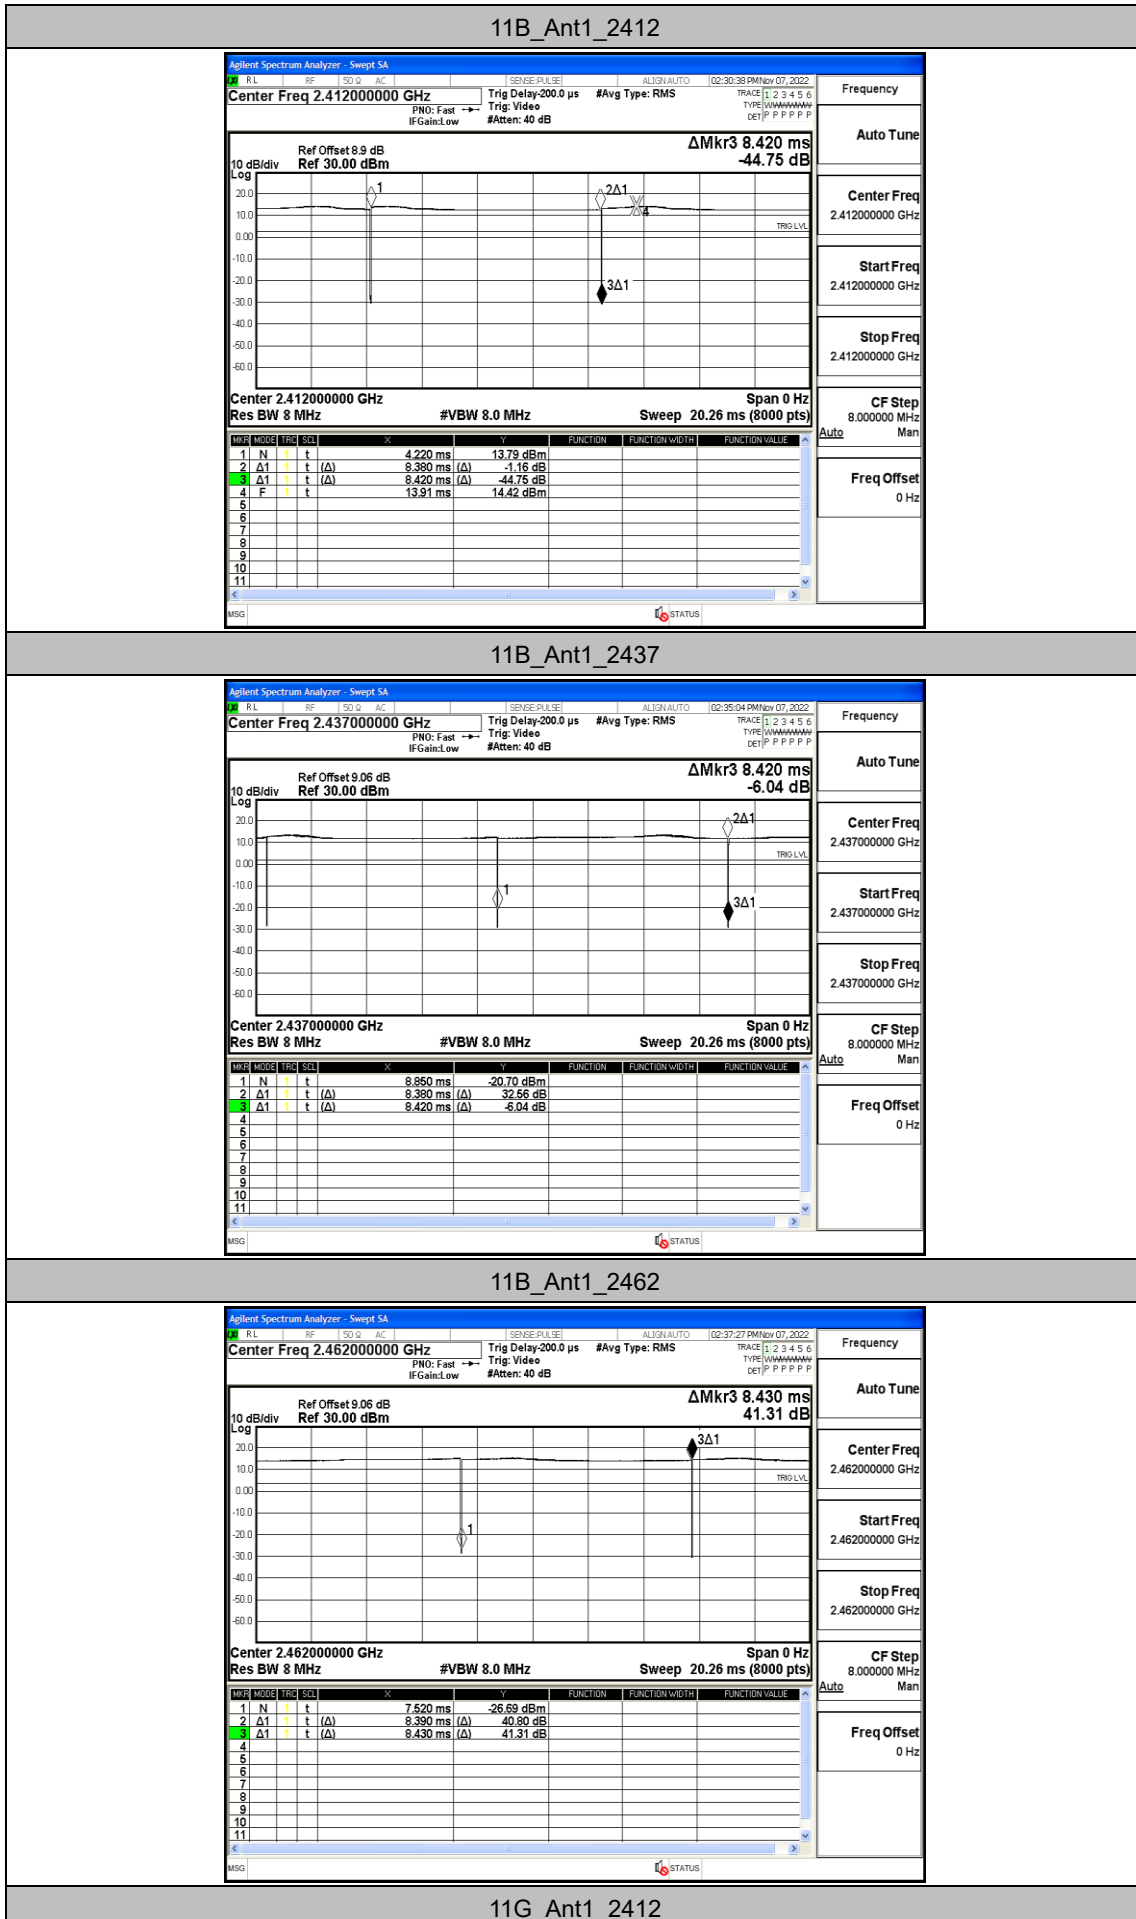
11B_Ant1_2412

Agilent Spectrum Analyzer - Swept SA
RL RF 50 Ω AC SENSE:PULSE ALIGN AUTO 02:30:38 PM Nov 07, 2022
Center Freq 2.412000000 GHz
PNO: Fast IFGain:Low
Trig Delay-200.0 µs
Trig: Video
#Atten: 40 dB
#Avg Type: RMS
TRACE 1 2 3 4 5 6
TYPE WWWWWW
DET P P P P P P
Frequency

Ref Offset 8.9 dB
10 dB/div Ref 30.00 dBm
Log
ΔMkr3 8.420 ms
-44.75 dB
20.0
10.0
0.00
-10.0
-20.0
-30.0
-40.0
-50.0
-60.0
1
2Δ1
4
3Δ1
TRIG LVL
Center 2.412000000 GHz
Res BW 8 MHz
#VBW 8.0 MHz
Span 0 Hz
Sweep 20.26 ms (8000 pts)

| MKR | MODE | TRC | SCL | X | | Y | FUNCTION | FUNCTION WIDTH | FUNCTION VALUE |
|---|---|---|---|---|---|---|---|---|---|
| 1 | N | 1 | t | 4.220 ms | | 13.79 dBm | | | |
| 2 | Δ1 | 1 | t (Δ) | 8.380 ms | (Δ) | -1.16 dB | | | |
| 3 | Δ1 | 1 | t (Δ) | 8.420 ms | (Δ) | -44.75 dB | | | |
| 4 | F | 1 | t | 13.91 ms | | 14.42 dBm | | | |
| 5 | | | | | | | | | |
| 6 | | | | | | | | | |
| 7 | | | | | | | | | |
| 8 | | | | | | | | | |
| 9 | | | | | | | | | |
| 10 | | | | | | | | | |
| 11 | | | | | | | | | |

MSG STATUS

Auto Tune
Center Freq
2.412000000 GHz
Start Freq
2.412000000 GHz
Stop Freq
2.412000000 GHz
CF Step
8.000000 MHz
Auto Man
Freq Offset
0 Hz

11B_Ant1_2437

Agilent Spectrum Analyzer - Swept SA
RL RF 50 Ω AC SENSE:PULSE ALIGN AUTO 02:35:04 PM Nov 07, 2022
Center Freq 2.437000000 GHz
PNO: Fast IFGain:Low
Trig Delay-200.0 µs
Trig: Video
#Atten: 40 dB
#Avg Type: RMS
TRACE 1 2 3 4 5 6
TYPE WWWWWW
DET P P P P P P
Frequency

Ref Offset 9.06 dB
10 dB/div Ref 30.00 dBm
Log
ΔMkr3 8.420 ms
-6.04 dB
20.0
10.0
0.00
-10.0
-20.0
-30.0
-40.0
-50.0
-60.0
2Δ1
1
3Δ1
TRIG LVL
Center 2.437000000 GHz
Res BW 8 MHz
#VBW 8.0 MHz
Span 0 Hz
Sweep 20.26 ms (8000 pts)

| MKR | MODE | TRC | SCL | X | | Y | FUNCTION | FUNCTION WIDTH | FUNCTION VALUE |
|---|---|---|---|---|---|---|---|---|---|
| 1 | N | 1 | t | 8.850 ms | | -20.70 dBm | | | |
| 2 | Δ1 | 1 | t (Δ) | 8.380 ms | (Δ) | 32.56 dB | | | |
| 3 | Δ1 | 1 | t (Δ) | 8.420 ms | (Δ) | -6.04 dB | | | |
| 4 | | | | | | | | | |
| 5 | | | | | | | | | |
| 6 | | | | | | | | | |
| 7 | | | | | | | | | |
| 8 | | | | | | | | | |
| 9 | | | | | | | | | |
| 10 | | | | | | | | | |
| 11 | | | | | | | | | |

MSG STATUS

Auto Tune
Center Freq
2.437000000 GHz
Start Freq
2.437000000 GHz
Stop Freq
2.437000000 GHz
CF Step
8.000000 MHz
Auto Man
Freq Offset
0 Hz

11B_Ant1_2462

Agilent Spectrum Analyzer - Swept SA
RL RF 50 Ω AC SENSE:PULSE ALIGN AUTO 02:37:27 PM Nov 07, 2022
Center Freq 2.462000000 GHz
PNO: Fast IFGain:Low
Trig Delay-200.0 µs
Trig: Video
#Atten: 40 dB
#Avg Type: RMS
TRACE 1 2 3 4 5 6
TYPE WWWWWW
DET P P P P P P
Frequency

Ref Offset 9.06 dB
10 dB/div Ref 30.00 dBm
Log
ΔMkr3 8.430 ms
41.31 dB
20.0
10.0
0.00
-10.0
-20.0
-30.0
-40.0
-50.0
-60.0
3Δ1
1
TRIG LVL
Center 2.462000000 GHz
Res BW 8 MHz
#VBW 8.0 MHz
Span 0 Hz
Sweep 20.26 ms (8000 pts)

| MKR | MODE | TRC | SCL | X | | Y | FUNCTION | FUNCTION WIDTH | FUNCTION VALUE |
|---|---|---|---|---|---|---|---|---|---|
| 1 | N | 1 | t | 7.520 ms | | -26.69 dBm | | | |
| 2 | Δ1 | 1 | t (Δ) | 8.390 ms | (Δ) | 40.80 dB | | | |
| 3 | Δ1 | 1 | t (Δ) | 8.430 ms | (Δ) | 41.31 dB | | | |
| 4 | | | | | | | | | |
| 5 | | | | | | | | | |
| 6 | | | | | | | | | |
| 7 | | | | | | | | | |
| 8 | | | | | | | | | |
| 9 | | | | | | | | | |
| 10 | | | | | | | | | |
| 11 | | | | | | | | | |

MSG STATUS

Auto Tune
Center Freq
2.462000000 GHz
Start Freq
2.462000000 GHz
Stop Freq
2.462000000 GHz
CF Step
8.000000 MHz
Auto Man
Freq Offset
0 Hz

11G_Ant1_2412